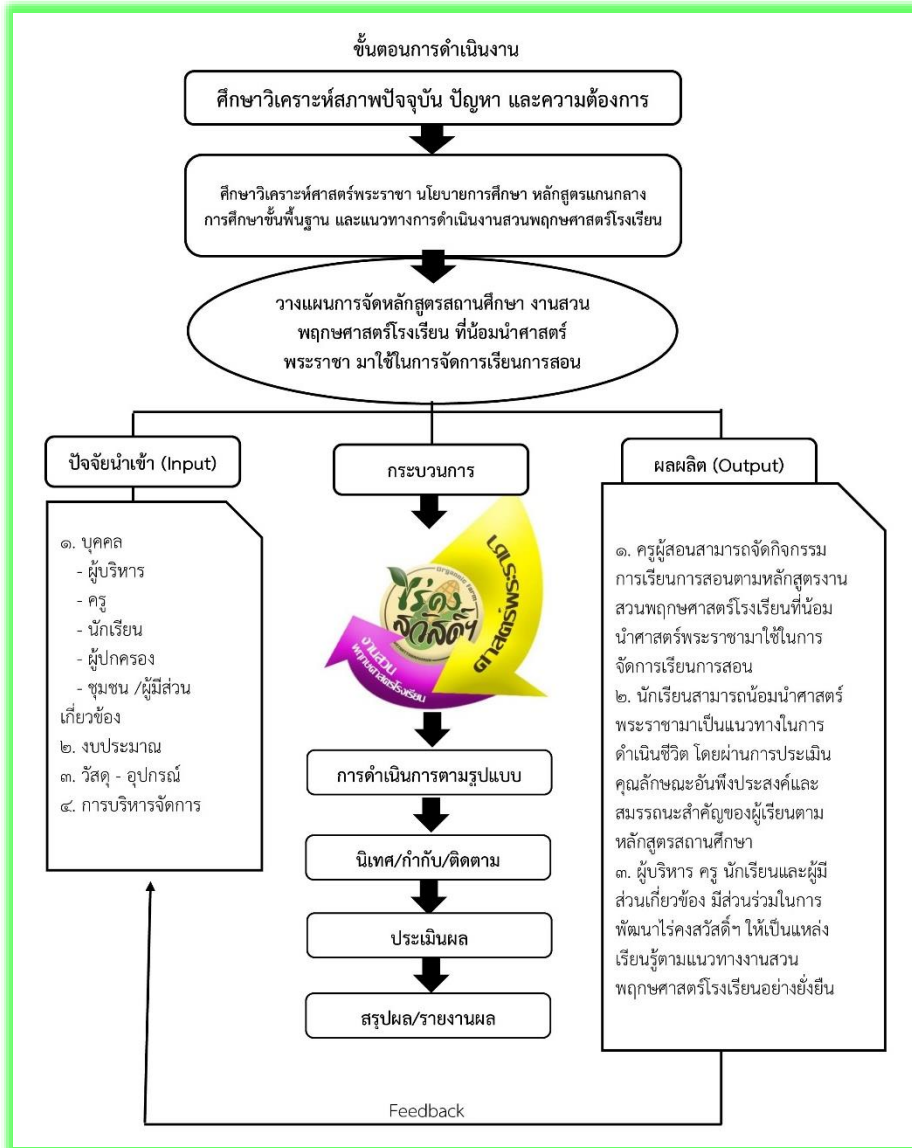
ขั้นตอนการดำเนินงาน

ศึกษาวิเคราะห์สภาพปัจจุบัน ปัญหา และความต้องการ

ศึกษาวิเคราะห์ศาสตร์พระราชา นโยบายการศึกษา หลักสูตรแกนกลางการศึกษาขั้นพื้นฐาน และแนวทางการดำเนินงานสวนพฤกษศาสตร์โรงเรียน

วางแผนการจัดหลักสูตรสถานศึกษา งานสวนพฤกษศาสตร์โรงเรียน ที่น้อมนำศาสตร์พระราชา มาใช้ในการจัดการเรียนการสอน

ปัจจัยนำเข้า (Input)

๑. บุคคล
- ผู้บริหาร
- ครู
- นักเรียน
- ผู้ปกครอง
- ชุมชน /ผู้มีส่วนเกี่ยวข้อง
๒. งบประมาณ
๓. วัสดุ - อุปกรณ์
๔. การบริหารจัดการ

กระบวนการ

ศาสตร์พระราชา

Organic farm

ไร่คงสวัสดิ์

งานสวนพฤกษศาสตร์โรงเรียน

การดำเนินการตามรูปแบบ

นิเทศ/กำกับ/ติดตาม

ประเมินผล

สรุปผล/รายงานผล

ผลผลิต (Output)

๑. ครูผู้สอนสามารถจัดกิจกรรมการเรียนการสอนตามหลักสูตรงานสวนพฤกษศาสตร์โรงเรียนที่น้อมนำศาสตร์พระราชามาใช้ในการจัดการเรียนการสอน
๒. นักเรียนสามารถน้อมนำศาสตร์พระราชามาเป็นแนวทางในการดำเนินชีวิต โดยผ่านการประเมินคุณลักษณะอันพึงประสงค์และสมรรถนะสำคัญของผู้เรียนตามหลักสูตรสถานศึกษา
๓. ผู้บริหาร ครู นักเรียนและผู้มีส่วนเกี่ยวข้อง มีส่วนร่วมในการพัฒนาไร่คงสวัสดิ์ฯ ให้เป็นแหล่งเรียนรู้ตามแนวทางงานสวนพฤกษศาสตร์โรงเรียนอย่างยั่งยืน

Feedback